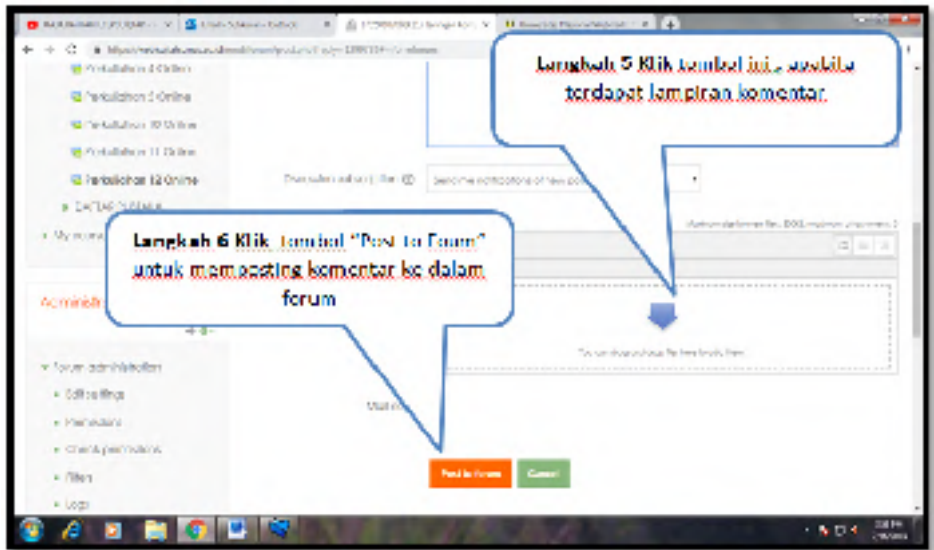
Langkah 5 Klik tombol ini , apabila terdapat lampiran komentar

Langkah 6 Klik tombol "Post to Forum" untuk memposting komentar ke dalam forum

Perkuliahan 8 Online
Perkuliahan 9 Online
Perkuliahan 10 Online
Perkuliahan 11 Online
Perkuliahan 12 Online
DAFTAR PUSTAKA
My courses

Administration

Forum administration
Edit settings
Permissions
Check permissions
Filters
Logs

Discussion subscription
Send me notifications of new posts

You can drag and drop files here to add them.

Post to forum
Cancel